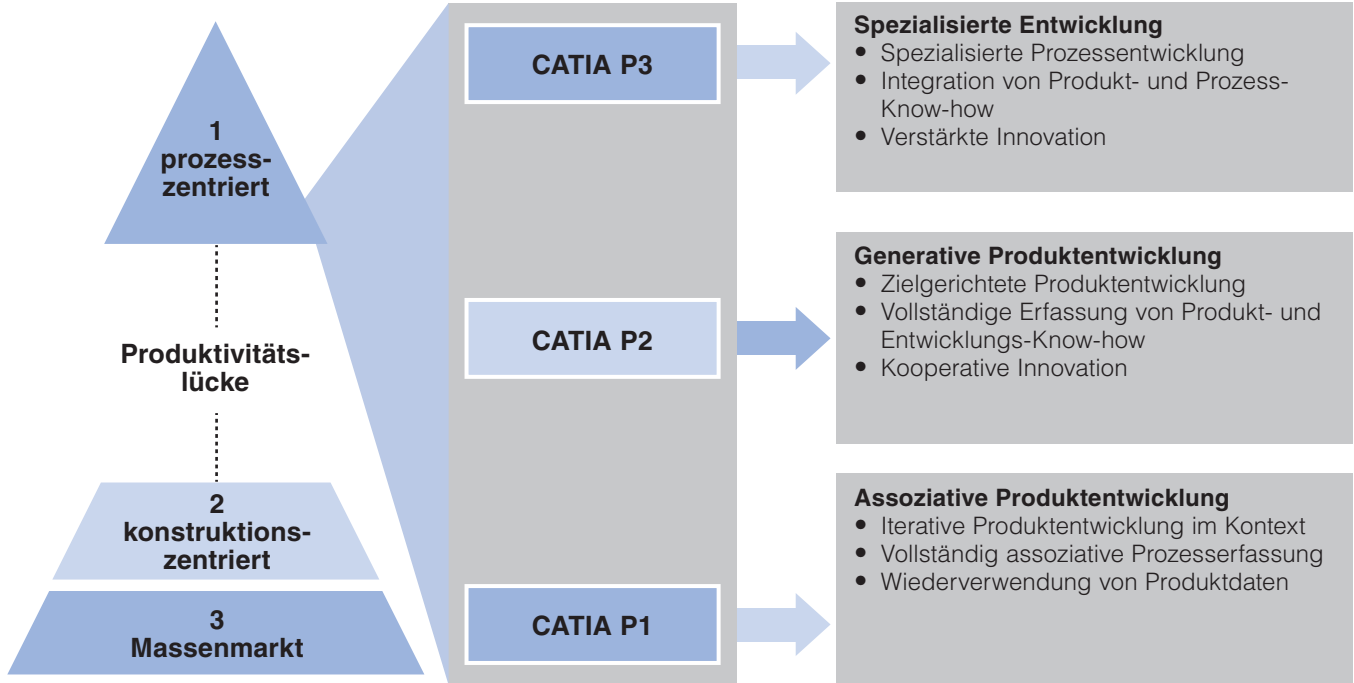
1
prozesszentriert

Produktivitätslücke

2
konstruktionszentriert

3
Massenmarkt

CATIA P3

CATIA P2

CATIA P1

Spezialisierte Entwicklung
• Spezialisierte Prozessentwicklung
• Integration von Produkt- und Prozess-Know-how
• Verstärkte Innovation

Generative Produktentwicklung
• Zielgerichtete Produktentwicklung
• Vollständige Erfassung von Produkt- und Entwicklungs-Know-how
• Kooperative Innovation

Assoziative Produktentwicklung
• Iterative Produktentwicklung im Kontext
• Vollständig assoziative Prozesserfassung
• Wiederverwendung von Produktdaten